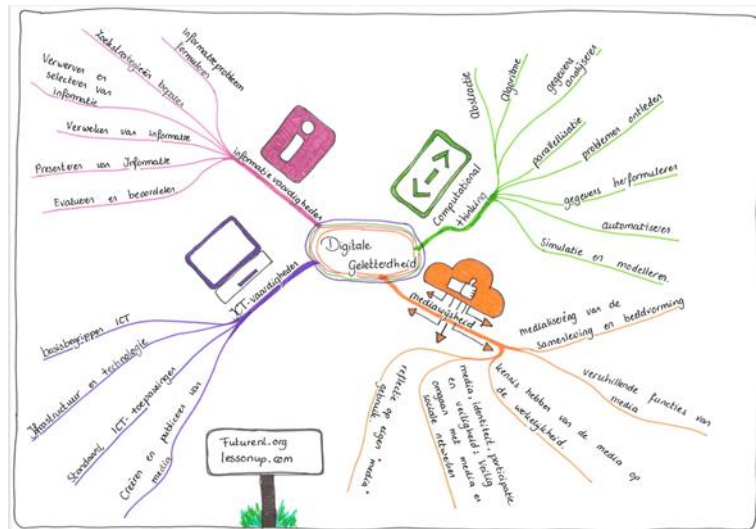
Digitale Geletterdheid

Informatievaardigheden
Informatieprobleem formuleren
Zoekstrategieën bepalen
Verwerven en selecteren van informatie
Verwerken van informatie
Presenteren van informatie
Evalueren en beoordelen

Computational thinking
Abstractie
Algoritme
gegevens analyseren
parallellisatie
problemen ontleden
gegevens herformuleren
automatiseren
Simulatie en modelleren

Mediawijsheid
medialisering van de samenleving en beeldvorming
verschillende functies van media
kennis hebben van de media op de veiligheid
media, identiteit, participatie en veiligheid: Veilig omgaan met media en sociale netwerken
reflectie op eigen media-gebruik

ICT-vaardigheden
Basisbegrippen ICT
Infrastructuur en technologie
Standaard ICT-toepassingen
Creëren en publiceren van media

Futurenl.org
lessonup.com